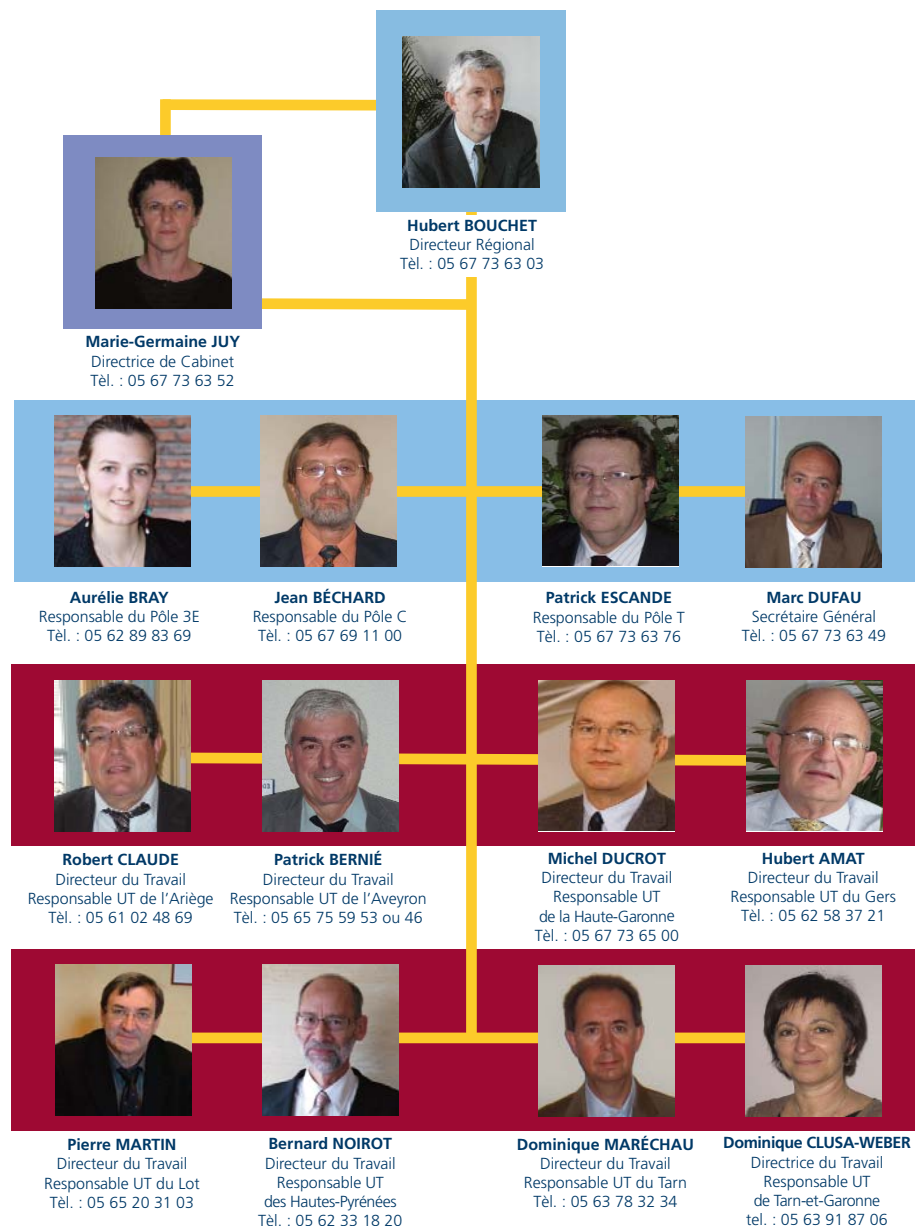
Hubert BOUCHET
Directeur Régional
Tèl. : 05 67 73 63 03

Marie-Germaine JUY
Directrice de Cabinet
Tèl. : 05 67 73 63 52

Aurélie BRAY
Responsable du Pôle 3E
Tèl. : 05 62 89 83 69

Jean BÉCHARD
Responsable du Pôle C
Tèl. : 05 67 69 11 00

Patrick ESCANDE
Responsable du Pôle T
Tèl. : 05 67 73 63 76

Marc DUFAU
Secrétaire Général
Tèl. : 05 67 73 63 49

Robert CLAUDE
Directeur du Travail
Responsable UT de l'Ariège
Tèl. : 05 61 02 48 69

Patrick BERNIÉ
Directeur du Travail
Responsable UT de l'Aveyron
Tèl. : 05 65 75 59 53 ou 46

Michel DUCROT
Directeur du Travail
Responsable UT
de la Haute-Garonne
Tèl. : 05 67 73 65 00

Hubert AMAT
Directeur du Travail
Responsable UT du Gers
Tèl. : 05 62 58 37 21

Pierre MARTIN
Directeur du Travail
Responsable UT du Lot
Tèl. : 05 65 20 31 03

Bernard NOIROT
Directeur du Travail
Responsable UT
des Hautes-Pyrénées
Tèl. : 05 62 33 18 20

Dominique MARÉCHAU
Directeur du Travail
Responsable UT du Tarn
Tèl. : 05 63 78 32 34

Dominique CLUSA-WEBER
Directrice du Travail
Responsable UT
de Tarn-et-Garonne
tel. : 05 63 91 87 06